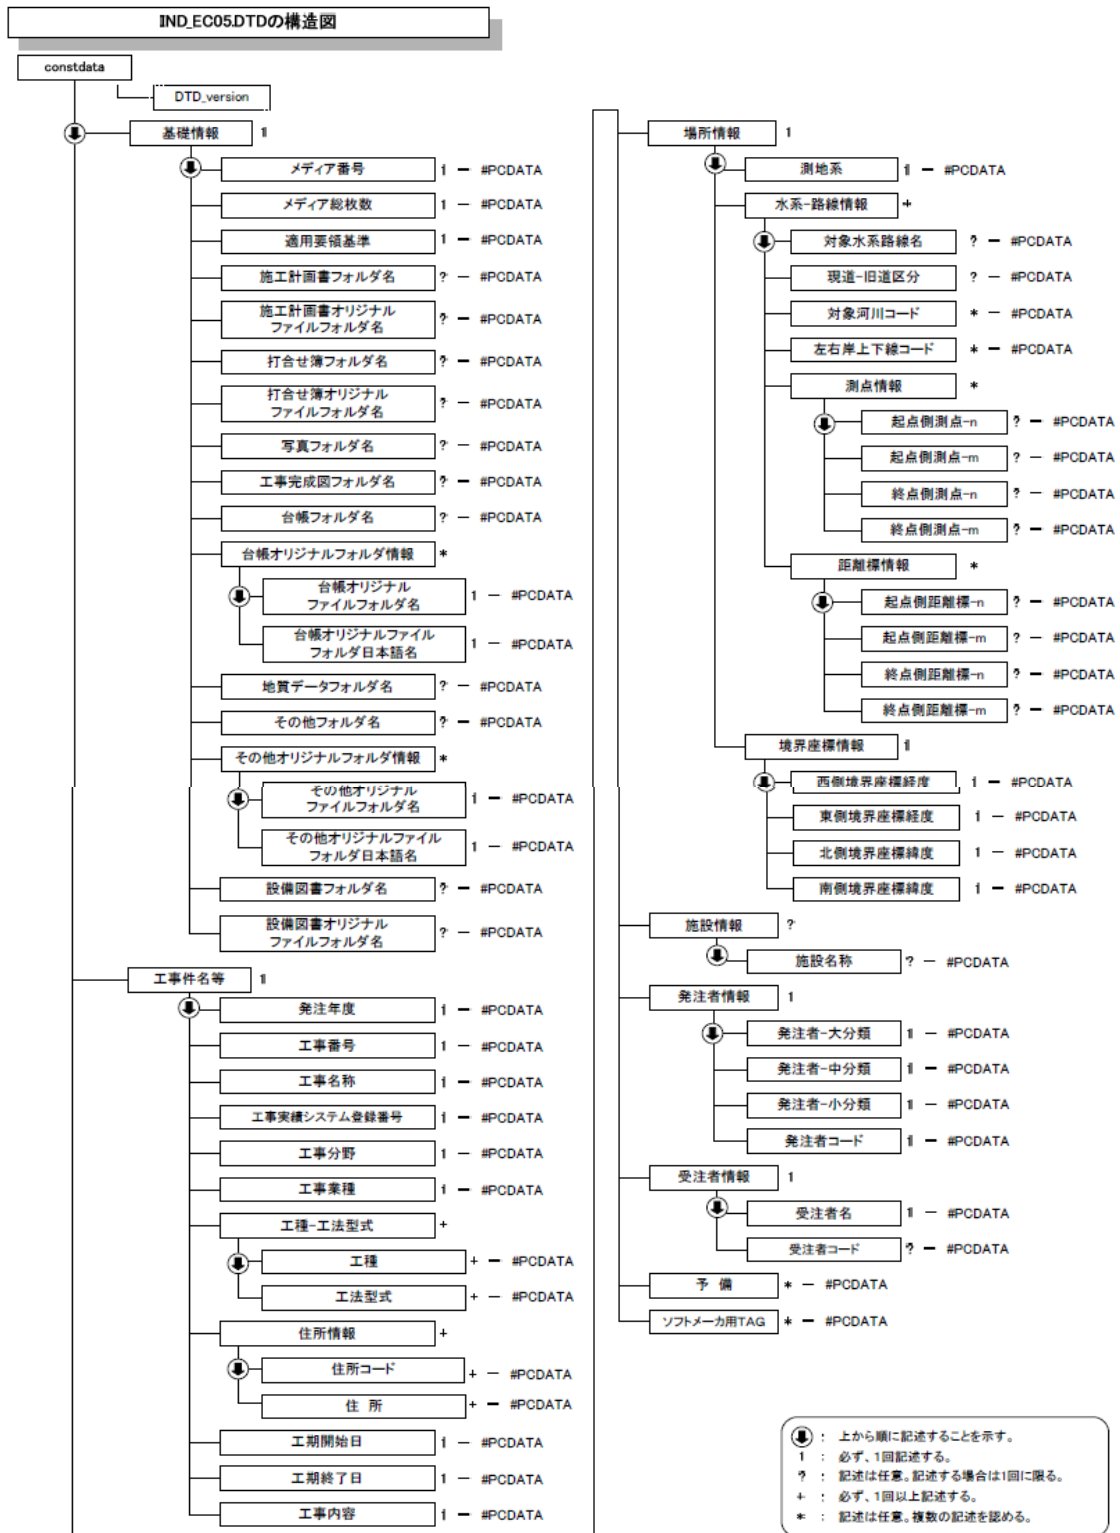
IND_EC05.DTDの構造図

constdata

DTD_version

基礎情報 1

メディア番号 1 — #PCDATA
メディア総枚数 1 — #PCDATA
適用要領基準 1 — #PCDATA
施工計画書フォルダ名 ? — #PCDATA
施工計画書オリジナルファイルフォルダ名 ? — #PCDATA
打合せ簿フォルダ名 ? — #PCDATA
打合せ簿オリジナルファイルフォルダ名 ? — #PCDATA
写真フォルダ名 ? — #PCDATA
工事完成図フォルダ名 ? — #PCDATA
台帳フォルダ名 ? — #PCDATA
台帳オリジナルフォルダ情報 *
台帳オリジナルファイルフォルダ名 1 — #PCDATA
台帳オリジナルファイルフォルダ日本語名 1 — #PCDATA
地質データフォルダ名 ? — #PCDATA
その他フォルダ名 ? — #PCDATA
その他オリジナルフォルダ情報 *
その他オリジナルファイルフォルダ名 1 — #PCDATA
その他オリジナルファイルフォルダ日本語名 1 — #PCDATA
設備図書フォルダ名 ? — #PCDATA
設備図書オリジナルファイルフォルダ名 ? — #PCDATA

工事件名等 1

発注年度 1 — #PCDATA
工事番号 1 — #PCDATA
工事名称 1 — #PCDATA
工事実績システム登録番号 1 — #PCDATA
工事分野 1 — #PCDATA
工事業種 1 — #PCDATA
工種-工法型式 +
工種 + — #PCDATA
工法型式 + — #PCDATA
住所情報 +
住所コード + — #PCDATA
住　所 + — #PCDATA
工期開始日 1 — #PCDATA
工期終了日 1 — #PCDATA
工事内容 1 — #PCDATA

場所情報 1

測地系 1 — #PCDATA
水系-路線情報 *
対象水系路線名 ? — #PCDATA
現道-旧道区分 ? — #PCDATA
対象河川コード * — #PCDATA
左右岸上下線コード * — #PCDATA
測点情報 *
起点側測点-n ? — #PCDATA
起点側測点-m ? — #PCDATA
終点側測点-n ? — #PCDATA
終点側測点-m ? — #PCDATA
距離標情報 *
起点側距離標-n ? — #PCDATA
起点側距離標-m ? — #PCDATA
終点側距離標-n ? — #PCDATA
終点側距離標-m ? — #PCDATA
境界座標情報 1
西側境界座標経度 1 — #PCDATA
東側境界座標経度 1 — #PCDATA
北側境界座標緯度 1 — #PCDATA
南側境界座標緯度 1 — #PCDATA

施設情報 ?
施設名称 ? — #PCDATA

発注者情報 1
発注者-大分類 1 — #PCDATA
発注者-中分類 1 — #PCDATA
発注者-小分類 1 — #PCDATA
発注者コード 1 — #PCDATA

受注者情報 1
受注者名 1 — #PCDATA
受注者コード ? — #PCDATA

予　備 * — #PCDATA
ソフトメーカ用TAG * — #PCDATA

⬇ : 上から順に記述することを示す。
1 : 必ず、1回記述する。
? : 記述は任意。記述する場合は1回に限る。
+ : 必ず、1回以上記述する。
* : 記述は任意。複数の記述を認める。